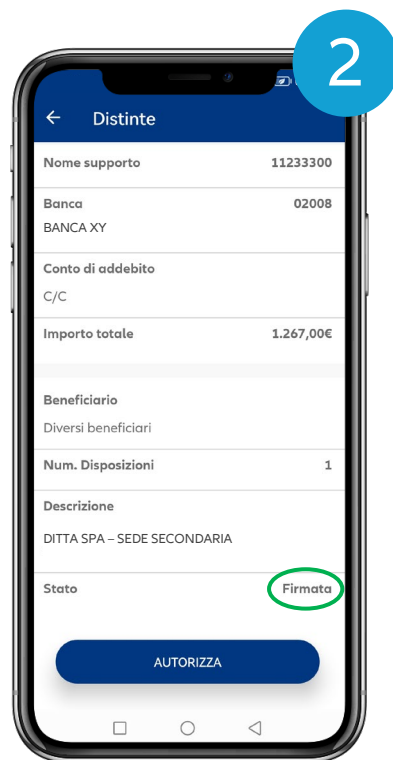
2

Distinte

Nome supporto 11233300

Banca 02008
BANCA XY

Conto di addebito
C/C

Importo totale 1.267,00€

Beneficiario
Diversi beneficiari

Num. Disposizioni 1

Descrizione
DITTA SPA – SEDE SECONDARIA

Stato Firmata

AUTORIZZA